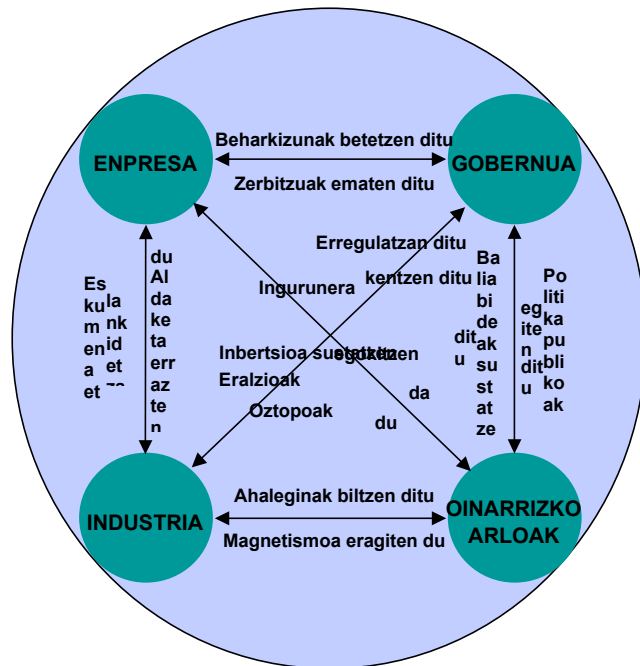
ENPRESA

GOBERNUA

Beharkizunak betetzen ditu

Zerbitzuak ematen ditu

Erregulatzan ditu

Ingurunera

kentzen ditu

Inbertsioa suspertzen

egiten

Eralzioak

Oztopoak

da

du

Es ku m en a et

la nk id et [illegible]

du Al da ke ta err az te n

Ba lia bi de ak su st at ze

dit u

egi ite n ditu

Po liti ka pu bli ko ak

INDUSTRIA

OINARRIZKO ARLOAK

Ahaleginak biltzen ditu

Magnetismoa eragiten du